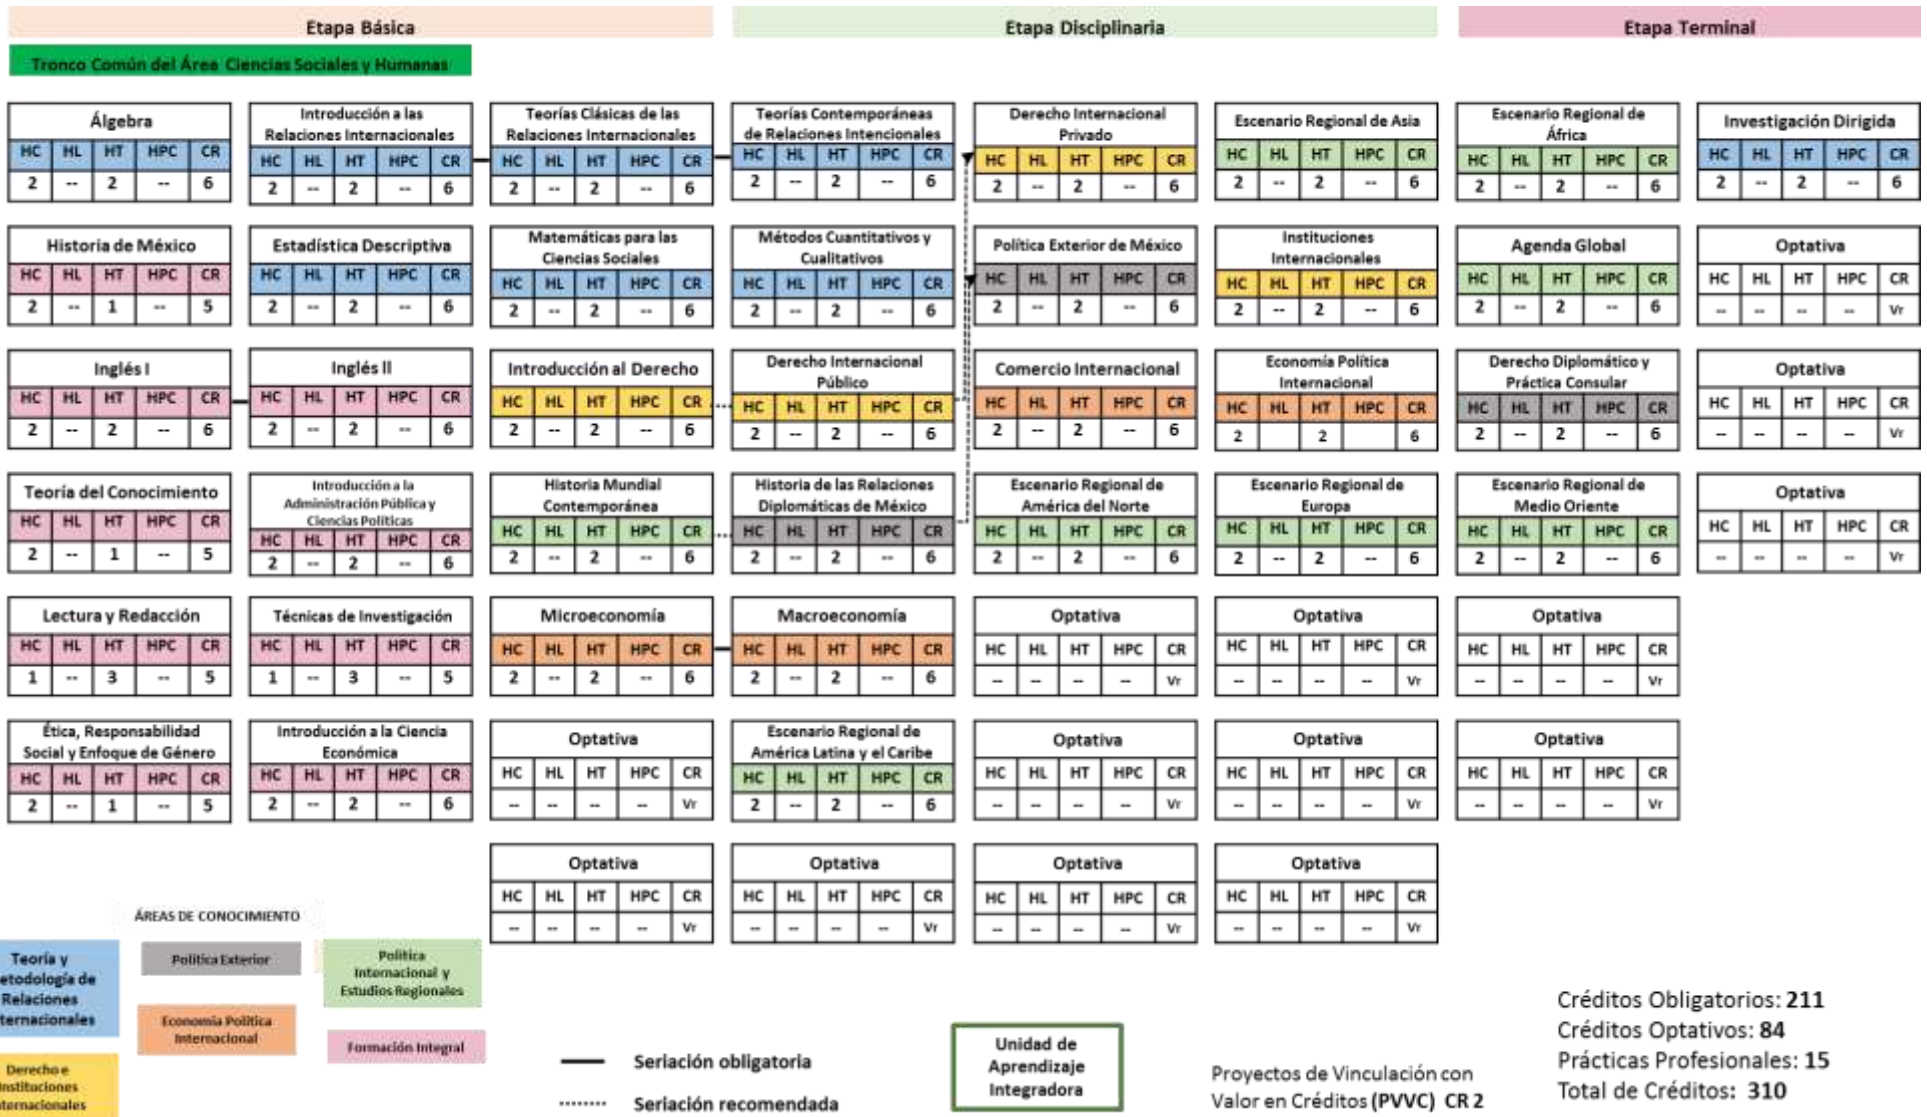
Etapa Básica

Etapa Disciplinaria

Etapa Terminal

Tronco Común del Área Ciencias Sociales y Humanas

Álgebra
| HC | HL | HT | HPC | CR |
|---|---|---|---|---|
| 2 | -- | 2 | -- | 6 |

Introducción a las Relaciones Internacionales
| HC | HL | HT | HPC | CR |
|---|---|---|---|---|
| 2 | -- | 2 | -- | 6 |

Teorías Clásicas de las Relaciones Internacionales
| HC | HL | HT | HPC | CR |
|---|---|---|---|---|
| 2 | -- | 2 | -- | 6 |

Teorías Contemporáneas de Relaciones Intencionales
| HC | HL | HT | HPC | CR |
|---|---|---|---|---|
| 2 | -- | 2 | -- | 6 |

Derecho Internacional Privado
| HC | HL | HT | HPC | CR |
|---|---|---|---|---|
| 2 | -- | 2 | -- | 6 |

Escenario Regional de Asia
| HC | HL | HT | HPC | CR |
|---|---|---|---|---|
| 2 | -- | 2 | -- | 6 |

Escenario Regional de África
| HC | HL | HT | HPC | CR |
|---|---|---|---|---|
| 2 | -- | 2 | -- | 6 |

Investigación Dirigida
| HC | HL | HT | HPC | CR |
|---|---|---|---|---|
| 2 | -- | 2 | -- | 6 |

Historia de México
| HC | HL | HT | HPC | CR |
|---|---|---|---|---|
| 2 | -- | 1 | -- | 5 |

Estadística Descriptiva
| HC | HL | HT | HPC | CR |
|---|---|---|---|---|
| 2 | -- | 2 | -- | 6 |

Matemáticas para las Ciencias Sociales
| HC | HL | HT | HPC | CR |
|---|---|---|---|---|
| 2 | -- | 2 | -- | 6 |

Métodos Cuantitativos y Cualitativos
| HC | HL | HT | HPC | CR |
|---|---|---|---|---|
| 2 | -- | 2 | -- | 6 |

Política Exterior de México
| HC | HL | HT | HPC | CR |
|---|---|---|---|---|
| 2 | -- | 2 | -- | 6 |

Instituciones Internacionales
| HC | HL | HT | HPC | CR |
|---|---|---|---|---|
| 2 | -- | 2 | -- | 6 |

Agenda Global
| HC | HL | HT | HPC | CR |
|---|---|---|---|---|
| 2 | -- | 2 | -- | 6 |

Optativa
| HC | HL | HT | HPC | CR |
|---|---|---|---|---|
| -- | -- | -- | -- | Vr |

Inglés I
| HC | HL | HT | HPC | CR |
|---|---|---|---|---|
| 2 | -- | 2 | -- | 6 |

Inglés II
| HC | HL | HT | HPC | CR |
|---|---|---|---|---|
| 2 | -- | 2 | -- | 6 |

Introducción al Derecho
| HC | HL | HT | HPC | CR |
|---|---|---|---|---|
| 2 | -- | 2 | -- | 6 |

Derecho Internacional Público
| HC | HL | HT | HPC | CR |
|---|---|---|---|---|
| 2 | -- | 2 | -- | 6 |

Comercio Internacional
| HC | HL | HT | HPC | CR |
|---|---|---|---|---|
| 2 | -- | 2 | -- | 6 |

Economía Política Internacional
| HC | HL | HT | HPC | CR |
|---|---|---|---|---|
| 2 | | 2 | | 6 |

Derecho Diplomático y Práctica Consular
| HC | HL | HT | HPC | CR |
|---|---|---|---|---|
| 2 | -- | 2 | -- | 6 |

Optativa
| HC | HL | HT | HPC | CR |
|---|---|---|---|---|
| -- | -- | -- | -- | Vr |

Teoría del Conocimiento
| HC | HL | HT | HPC | CR |
|---|---|---|---|---|
| 2 | -- | 1 | -- | 5 |

Introducción a la Administración Pública y Ciencias Políticas
| HC | HL | HT | HPC | CR |
|---|---|---|---|---|
| 2 | -- | 2 | -- | 6 |

Historia Mundial Contemporánea
| HC | HL | HT | HPC | CR |
|---|---|---|---|---|
| 2 | -- | 2 | -- | 6 |

Historia de las Relaciones Diplomáticas de México
| HC | HL | HT | HPC | CR |
|---|---|---|---|---|
| 2 | -- | 2 | -- | 6 |

Escenario Regional de América del Norte
| HC | HL | HT | HPC | CR |
|---|---|---|---|---|
| 2 | -- | 2 | -- | 6 |

Escenario Regional de Europa
| HC | HL | HT | HPC | CR |
|---|---|---|---|---|
| 2 | -- | 2 | -- | 6 |

Escenario Regional de Medio Oriente
| HC | HL | HT | HPC | CR |
|---|---|---|---|---|
| 2 | -- | 2 | -- | 6 |

Optativa
| HC | HL | HT | HPC | CR |
|---|---|---|---|---|
| -- | -- | -- | -- | Vr |

Lectura y Redacción
| HC | HL | HT | HPC | CR |
|---|---|---|---|---|
| 1 | -- | 3 | -- | 5 |

Técnicas de Investigación
| HC | HL | HT | HPC | CR |
|---|---|---|---|---|
| 1 | -- | 3 | -- | 5 |

Microeconomía
| HC | HL | HT | HPC | CR |
|---|---|---|---|---|
| 2 | -- | 2 | -- | 6 |

Macroeconomía
| HC | HL | HT | HPC | CR |
|---|---|---|---|---|
| 2 | -- | 2 | -- | 6 |

Optativa
| HC | HL | HT | HPC | CR |
|---|---|---|---|---|
| -- | -- | -- | -- | Vr |

Optativa
| HC | HL | HT | HPC | CR |
|---|---|---|---|---|
| -- | -- | -- | -- | Vr |

Optativa
| HC | HL | HT | HPC | CR |
|---|---|---|---|---|
| -- | -- | -- | -- | Vr |

Ética, Responsabilidad Social y Enfoque de Género
| HC | HL | HT | HPC | CR |
|---|---|---|---|---|
| 2 | -- | 1 | -- | 5 |

Introducción a la Ciencia Económica
| HC | HL | HT | HPC | CR |
|---|---|---|---|---|
| 2 | -- | 2 | -- | 6 |

Optativa
| HC | HL | HT | HPC | CR |
|---|---|---|---|---|
| -- | -- | -- | -- | Vr |

Escenario Regional de América Latina y el Caribe
| HC | HL | HT | HPC | CR |
|---|---|---|---|---|
| 2 | -- | 2 | -- | 6 |

Optativa
| HC | HL | HT | HPC | CR |
|---|---|---|---|---|
| -- | -- | -- | -- | Vr |

Optativa
| HC | HL | HT | HPC | CR |
|---|---|---|---|---|
| -- | -- | -- | -- | Vr |

Optativa
| HC | HL | HT | HPC | CR |
|---|---|---|---|---|
| -- | -- | -- | -- | Vr |

Optativa
| HC | HL | HT | HPC | CR |
|---|---|---|---|---|
| -- | -- | -- | -- | Vr |

Optativa
| HC | HL | HT | HPC | CR |
|---|---|---|---|---|
| -- | -- | -- | -- | Vr |

Optativa
| HC | HL | HT | HPC | CR |
|---|---|---|---|---|
| -- | -- | -- | -- | Vr |

Optativa
| HC | HL | HT | HPC | CR |
|---|---|---|---|---|
| -- | -- | -- | -- | Vr |

ÁREAS DE CONOCIMIENTO

Teoría y etodología de Relaciones ternacionales

Política Exterior

Política Internacional y Estudios Regionales

Economía Política Internacional

Formación Integral

Derecho e nstituciones ternacionales

Seriación obligatoria

Seriación recomendada

Unidad de Aprendizaje Integradora

Proyectos de Vinculación con Valor en Créditos (PVVC) CR 2

Créditos Obligatorios: 211
Créditos Optativos: 84
Prácticas Profesionales: 15
Total de Créditos: 310